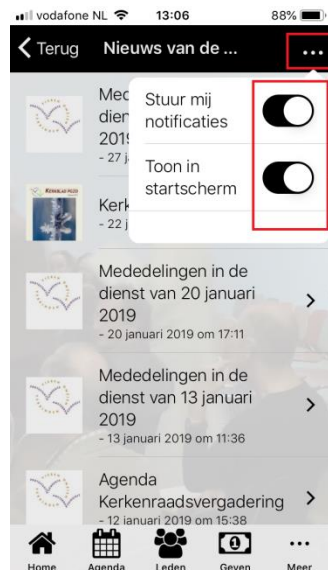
vodafone NL 13:06 88%

Terug Nieuws van de ...

Med dien 2019 - 27 j

Stuur mij notificaties

Toon in startscherm

Kerk - 22 j

Mededelingen in de dienst van 20 januari 2019
- 20 januari 2019 om 17:11

Mededelingen in de dienst van 13 januari 2019
- 13 januari 2019 om 11:36

Agenda Kerkenraadsvergadering
- 12 januari 2019 om 15:38

Home Agenda Leden Geven Meer